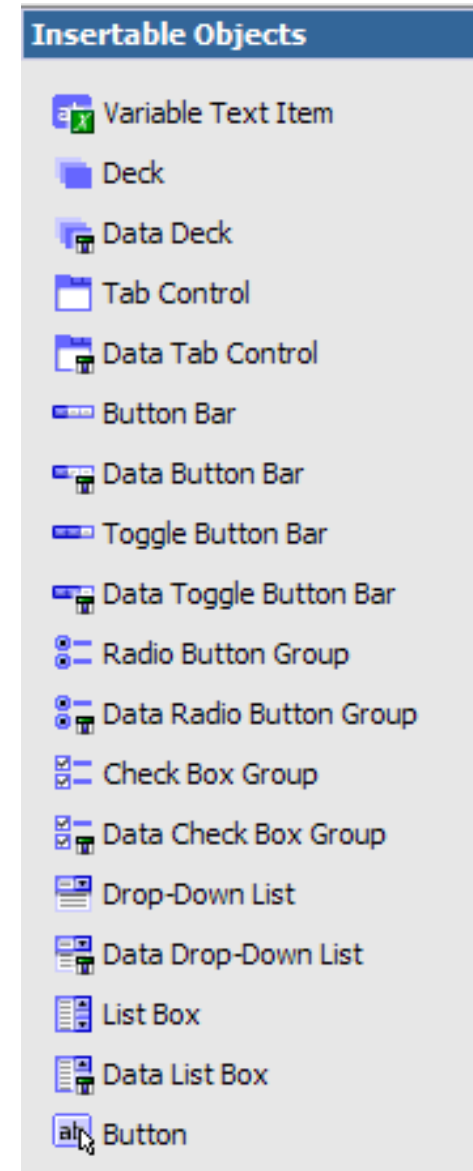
Insertable Objects

Variable Text Item
Deck
Data Deck
Tab Control
Data Tab Control
Button Bar
Data Button Bar
Toggle Button Bar
Data Toggle Button Bar
Radio Button Group
Data Radio Button Group
Check Box Group
Data Check Box Group
Drop-Down List
Data Drop-Down List
List Box
Data List Box
Button